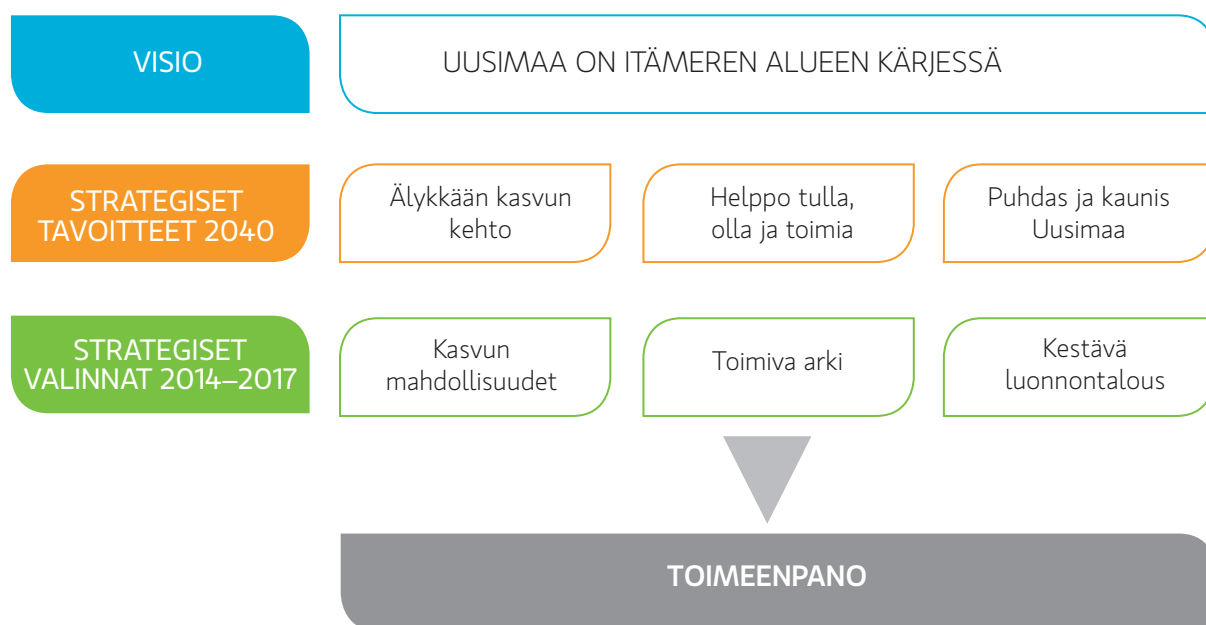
VISIO

UUSIMAA ON ITÄMEREN ALUEEN KÄRJESSÄ

STRATEGISET TAVOITTEET 2040

Älykkään kasvun kehto

Helppo tulla, olla ja toimia

Puhdas ja kaunis Uusimaa

STRATEGISET VALINNAT 2014–2017

Kasvun mahdollisuudet

Toimiva arki

Kestävä luonnontalous

TOIMEENPANO